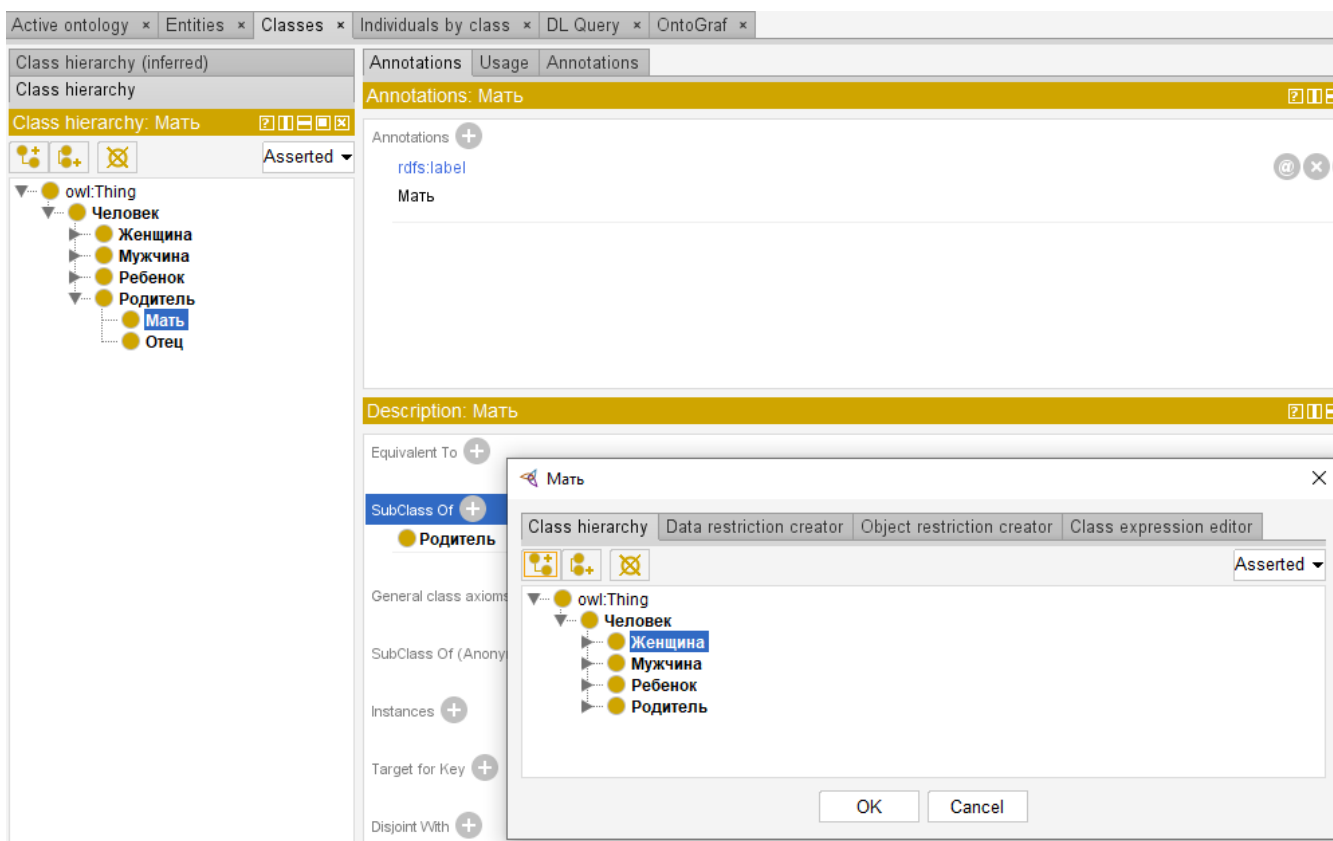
Active ontology × Entities × Classes × Individuals by class × DL Query × OntoGraf ×

Class hierarchy (inferred)
Class hierarchy
Class hierarchy: Мать

Asserted

owl:Thing
Человек
Женщина
Мужчина
Ребенок
Родитель
Мать
Отец

Annotations Usage Annotations
Annotations: Мать

Annotations
rdfs:label
Мать

Description: Мать

Equivalent To
SubClass Of
Родитель
General class axioms
SubClass Of (Anony
Instances
Target for Key
Disjoint With

Мать
Class hierarchy Data restriction creator Object restriction creator Class expression editor

Asserted

owl:Thing
Человек
Женщина
Мужчина
Ребенок
Родитель

OK Cancel